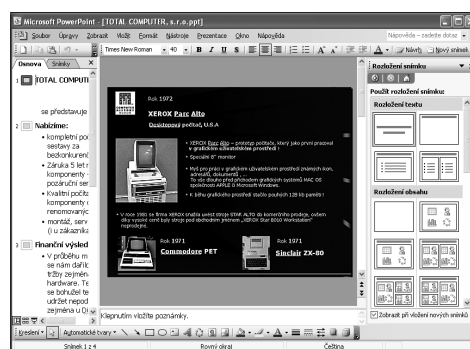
Microsoft PowerPoint - [TOTAL COMPUTER, s.r.o..ppt]

Soubor Úpravy Zobrazit Vložit Formát Nástroje Prezentace Okno Nápověda

Nápověda – zadejte dotaz

Times New Roman 40 B I U S

Návrh Nový snímek

Osnova Snímky

1 TOTAL COMPUT

se představuje

2 Nabízíme:

• kompletní po sestavy za bezkonkurenč

• Záruka 5 let komponenty pozáruční ser

• Kvalitní počít komponenty renomovanýc

• montáž, serv (i u zákazník

3 Finanční výsled

• V průběhu m se nám dařil tržby zejmén hardware. Te se bohužel te udržet nepod zejména u O

Rok 1972

XEROX Parc Alto

Osobní počítač, U.S.A

• XEROX Parc Alto – prototyp počítače, který jako první pracoval v grafickém uživatelském prostředí !

• Speciální 8" monitor

• Myš pro práci v grafickém uživatelském prostředí (známým okna, adresáře, dokumenty)... To vše dlouho před příchodem grafických systémů MAC OS společnosti APPLE či Microsoft Windows.

• V době uvedení se tento počítač prodal za 1 500 dolarů !

• V roce 1981 se firma XEROX snažila uvést XEROX STAR ALTO do komerčního prodeje, ovšem díky vysoké ceně byly stroje pod obchodním jménem „XEROX Star 8010 Workstation" neprodejné.

Rok 1971

Commodore PET

Rok 1971

Sinclair ZX-80

Klepnutím vložíte poznámky.

Rozložení snímku

Použít rozložení snímku:

Rozložení textu

Rozložení obsahu

Zobrazit při vložení nových snímků

Kreslení Automatické tvary

Snímek 1 z 4 Rovní okraj Čeština